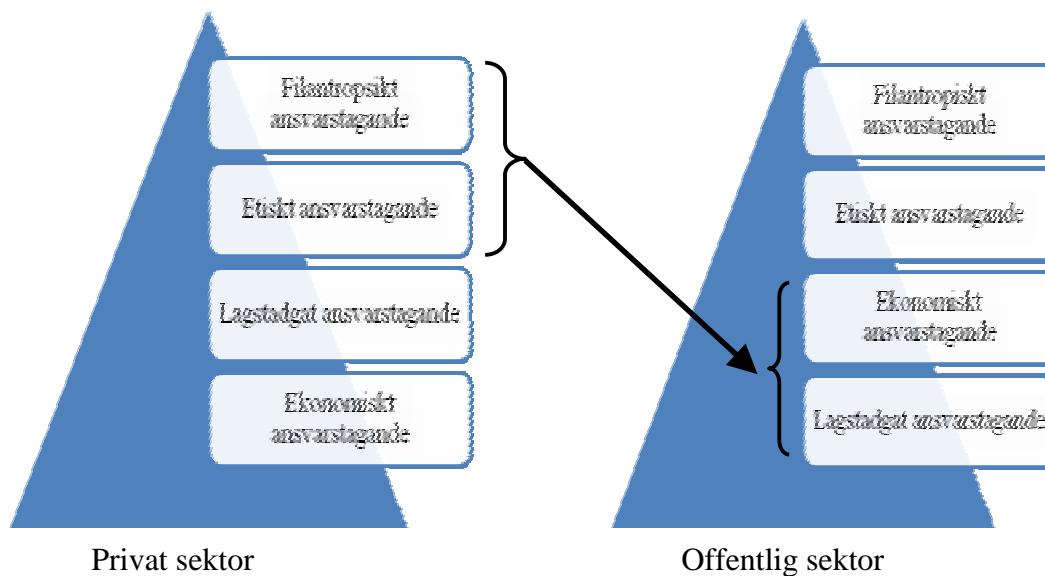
Filantropiskt ansvarstagande

Etiskt ansvarstagande

Lagstadgat ansvarstagande

Ekonomiskt ansvarstagande

Privat sektor

Filantropiskt ansvarstagande

Etiskt ansvarstagande

Ekonomiskt ansvarstagande

Lagstadgat ansvarstagande

Offentlig sektor